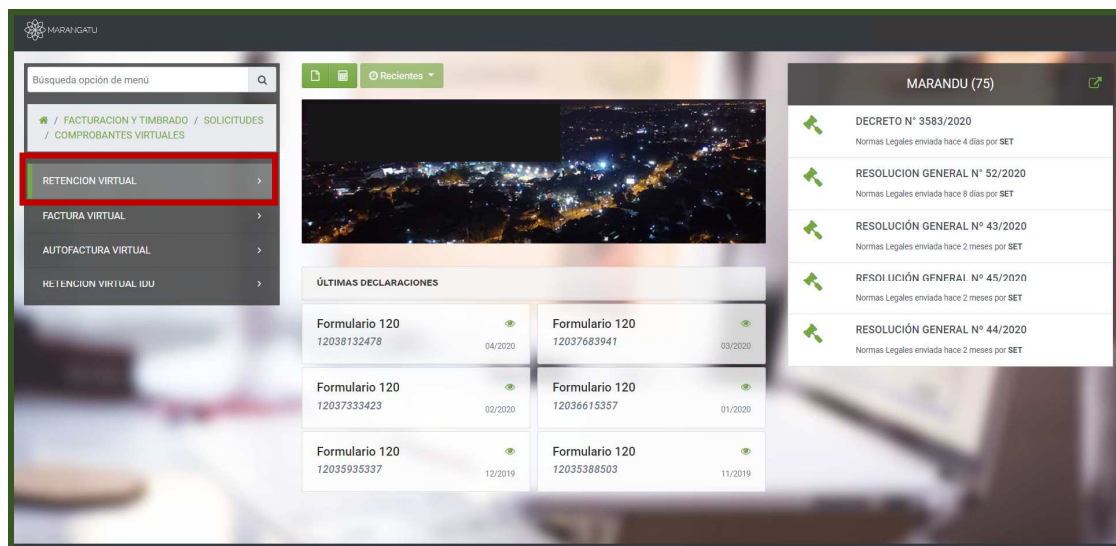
MARANGATU

Búsqueda opción de menú

/ FACTURACION Y TIMBRADO / SOLICITUDES / COMPROBANTES VIRTUALES

RETENCION VIRTUAL

FACTURA VIRTUAL

AUTOFACTURA VIRTUAL

RETENCION VIRTUAL IDU

Recientes

ÚLTIMAS DECLARACIONES

Formulario 120
12038132478
04/2020

Formulario 120
12037683941
03/2020

Formulario 120
12037333423
02/2020

Formulario 120
12036615357
01/2020

Formulario 120
12035935337
12/2019

Formulario 120
12035388503
11/2019

MARANDU (75)

DECRETO N° 3583/2020
Normas Legales enviada hace 4 días por SET

RESOLUCION GENERAL N° 52/2020
Normas Legales enviada hace 8 días por SET

RESOLUCIÓN GENERAL Nº 43/2020
Normas Legales enviada hace 2 meses por SET

RESOLUCIÓN GENERAL Nº 45/2020
Normas Legales enviada hace 2 meses por SET

RESOLUCIÓN GENERAL Nº 44/2020
Normas Legales enviada hace 2 meses por SET